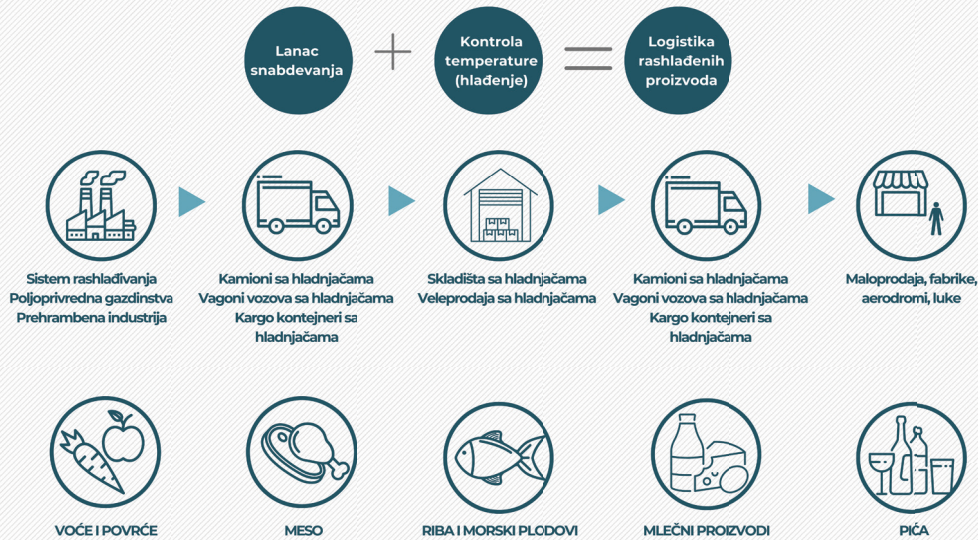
Lanac snabdevanja

Kontrola temperature (hlađenje)

Logistika rashlađenih proizvoda

Sistem rashlađivanja
Poljoprivredna gazdinstva
Prehrambena industrija

Kamioni sa hladnjačama
Vagoni vozova sa hladnjačama
Kargo kontejneri sa hladnjačama

Skladišta sa hladnjačama
Veleprodaja sa hladnjačama

Kamioni sa hladnjačama
Vagoni vozova sa hladnjačama
Kargo kontejneri sa hladnjačama

Maloprodaja, fabrike, aerodromi, luke

VOĆE I POVRĆE

MESO

RIBA I MORSKI PLODOVI

MLEČNI PROIZVODI

PIĆA